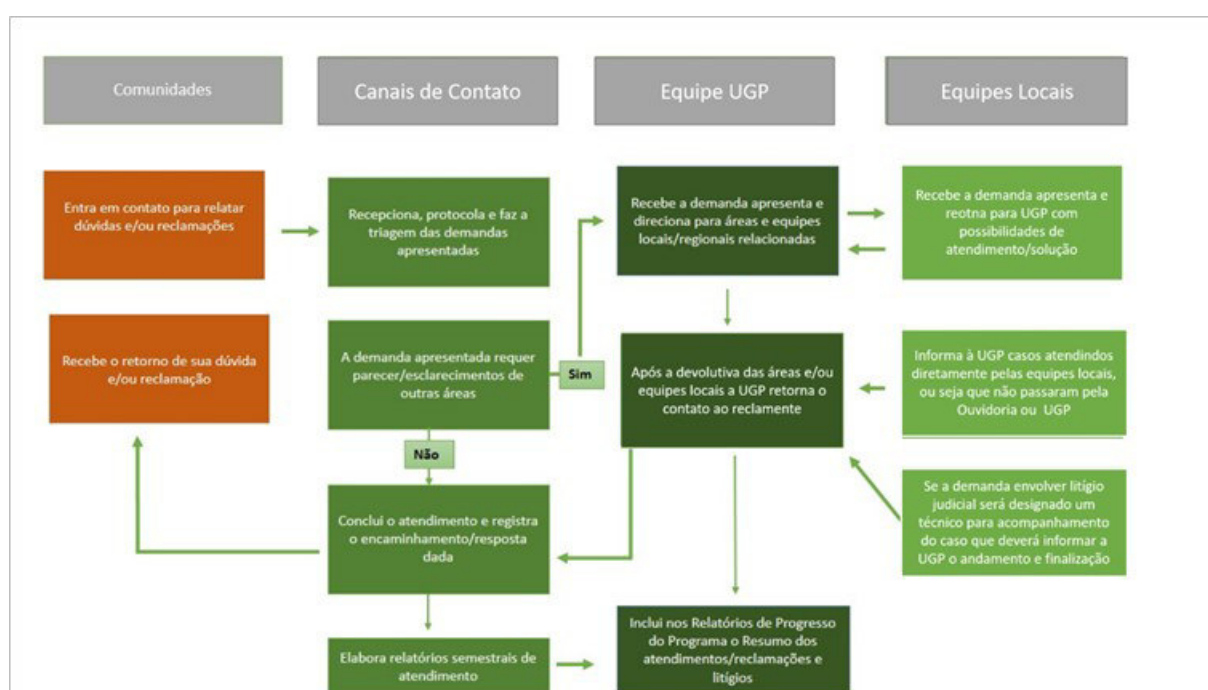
Comunidades

Canais de Contato

Equipe UGP

Equipes Locais

Entra em contato para relatar dúvidas e/ou reclamações

Recepciona, protocola e faz a triagem das demandas apresentadas

Recebe a demanda apresenta e direciona para áreas e equipes locais/regionais relacionadas

Recebe a demanda apresenta e reotna para UGP com possibilidades de atendimento/solução

Recebe o retorno de sua dúvida e/ou reclamação

A demanda apresentada requer parecer/esclarecimentos de outras áreas

Sim

Após a devolutiva das áreas e/ou equipes locais a UGP retorna o contato ao reclamente

Informa à UGP casos atendindos diretamente pelas equipes locais, ou seja que não passaram pela Ouvidoria ou UGP

Não

Se a demanda envolver litígio judicial será designado um técnico para acompanhamento do caso que deverá informar a UGP o andamento e finalização

Conclui o atendimento e registra o encaminhamento/resposta dada

Elabora relatórios semestrais de atendimento

Inclui nos Relatórios de Progresso do Programa o Resumo dos atendimentos/reclamações e litígios